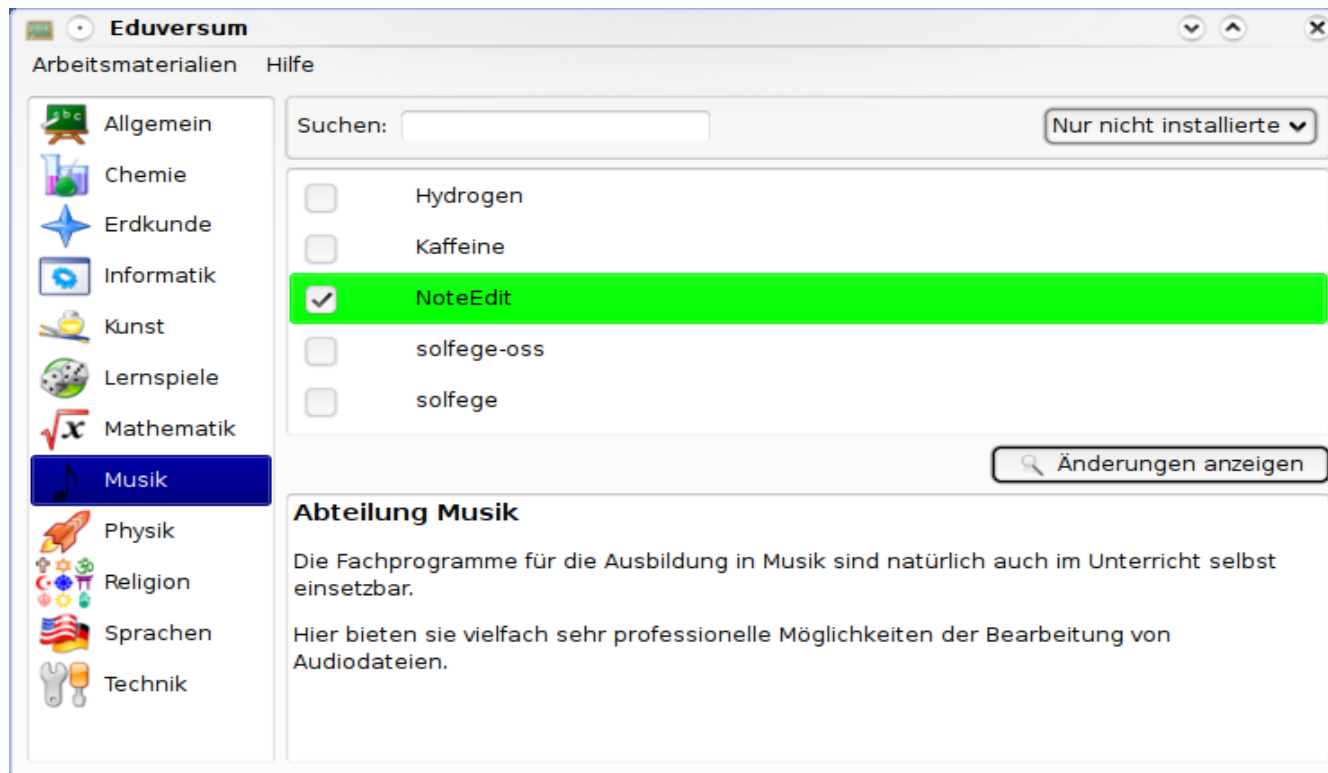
Eduversum

Arbeitsmaterialien Hilfe

Allgemein
Chemie
Erdkunde
Informatik
Kunst
Lernspiele
Mathematik
Musik
Physik
Religion
Sprachen
Technik

Suchen:

Nur nicht installierte

Hydrogen
Kaffeine
NoteEdit
solfege-oss
solfege

Änderungen anzeigen

Abteilung Musik

Die Fachprogramme für die Ausbildung in Musik sind natürlich auch im Unterricht selbst einsetzbar.

Hier bieten sie vielfach sehr professionelle Möglichkeiten der Bearbeitung von Audiodateien.